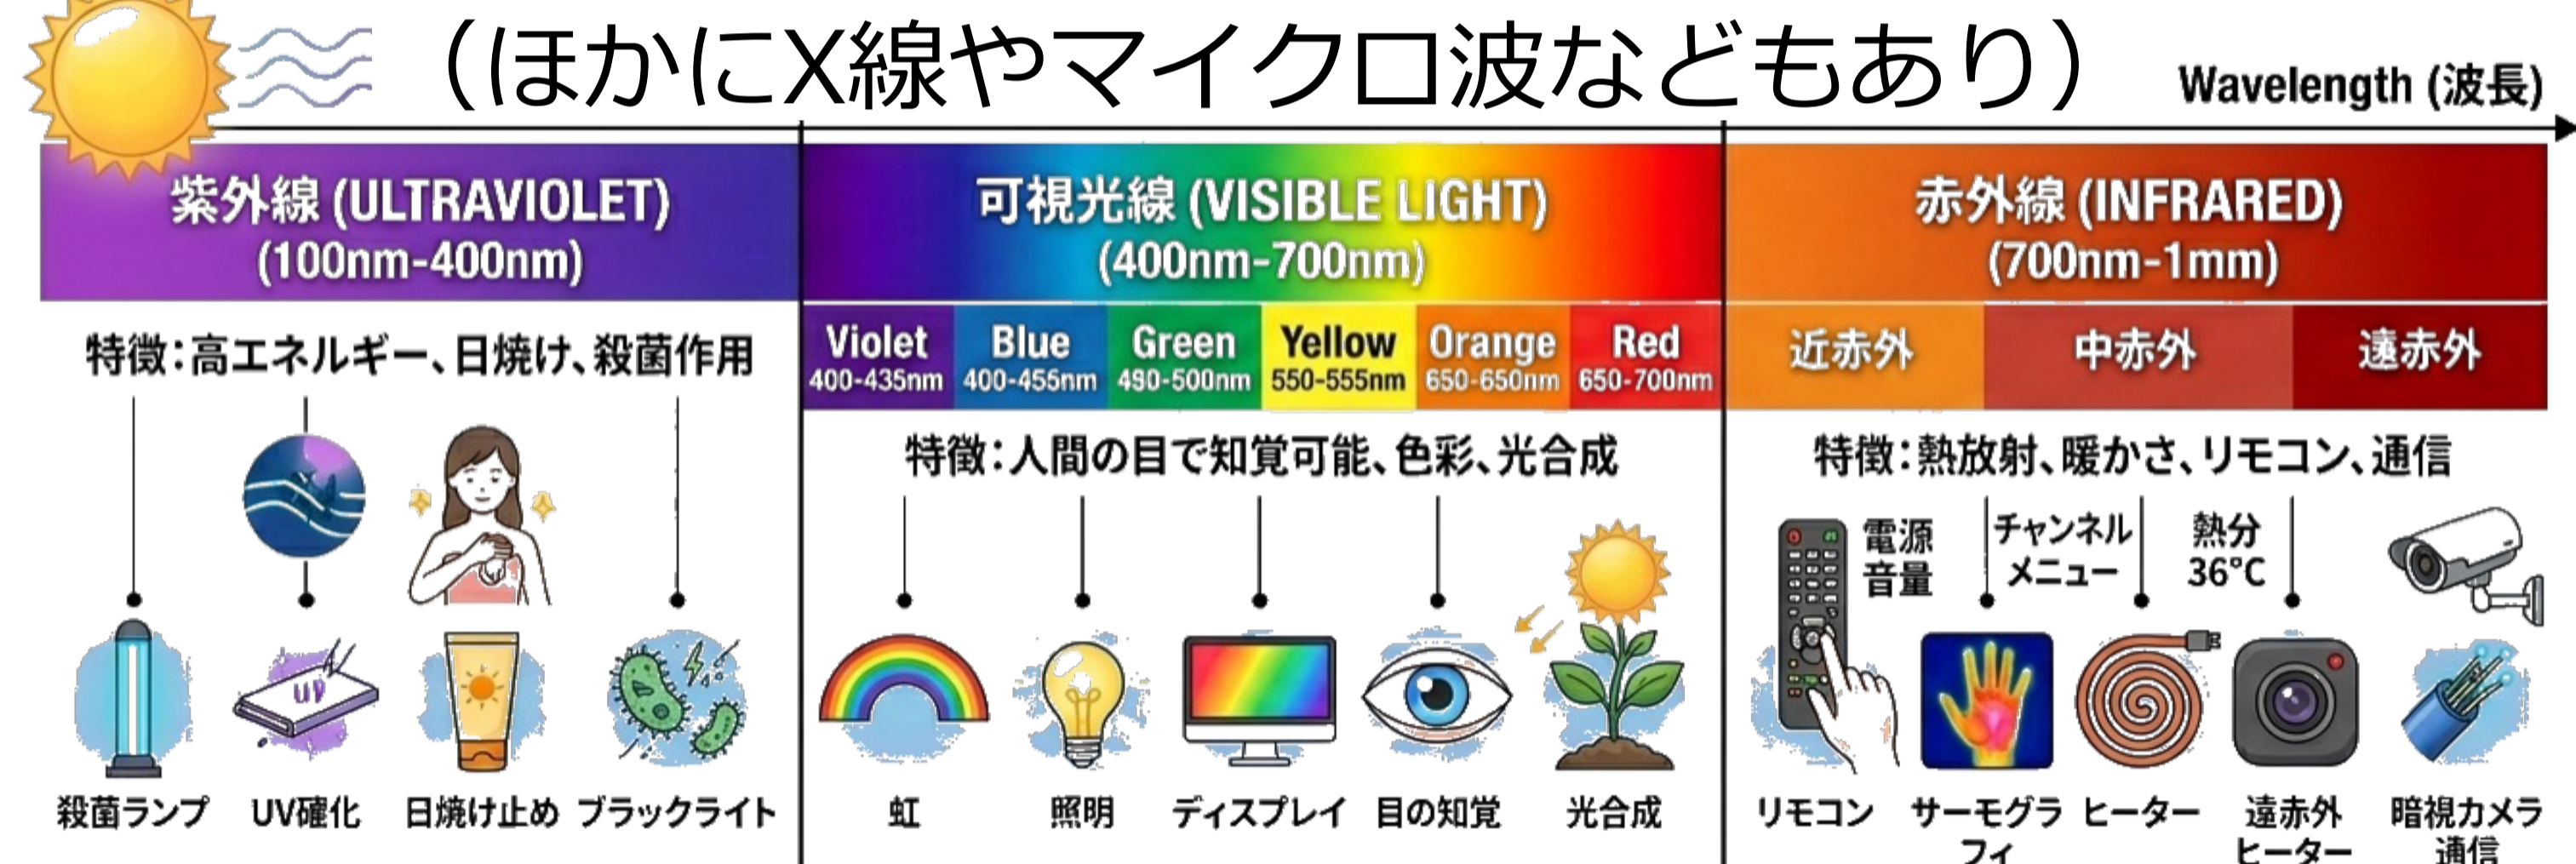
（ほかにX線やマイクロ波などもあり）

Wavelength (波長)

紫外線 (ULTRAVIOLET)
(100nm-400nm)

可視光線 (VISIBLE LIGHT)
(400nm-700nm)

赤外線 (INFRARED)
(700nm-1mm)

特徴：高エネルギー、日焼け、殺菌作用

| Violet | Blue | Green | Yellow | Orange | Red |
|---|---|---|---|---|---|
| 400-435nm | 400-455nm | 490-500nm | 550-555nm | 650-650nm | 650-700nm |

近赤外　中赤外　遠赤外

特徴：人間の目で知覚可能、色彩、光合成

特徴：熱放射、暖かさ、リモコン、通信

電源
音量

チャンネル
メニュー

熱分
36°C

UV

殺菌ランプ　UV硬化　日焼け止め　ブラックライト

虹　照明　ディスプレイ　目の知覚　光合成

リモコン　サーモグラフィ　ヒーター　遠赤外ヒーター　暗視カメラ通信